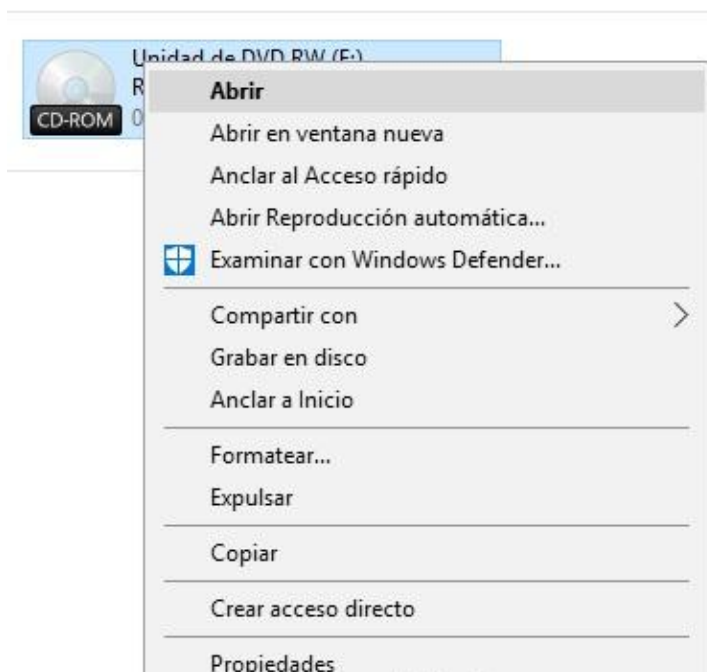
Unidad de DVD RW (E:)
R
CD-ROM 0

Abrir
Abrir en ventana nueva
Anclar al Acceso rápido
Abrir Reproducción automática...
Examinar con Windows Defender...
Compartir con
Grabar en disco
Anclar a Inicio
Formatear...
Expulsar
Copiar
Crear acceso directo
Propiedades